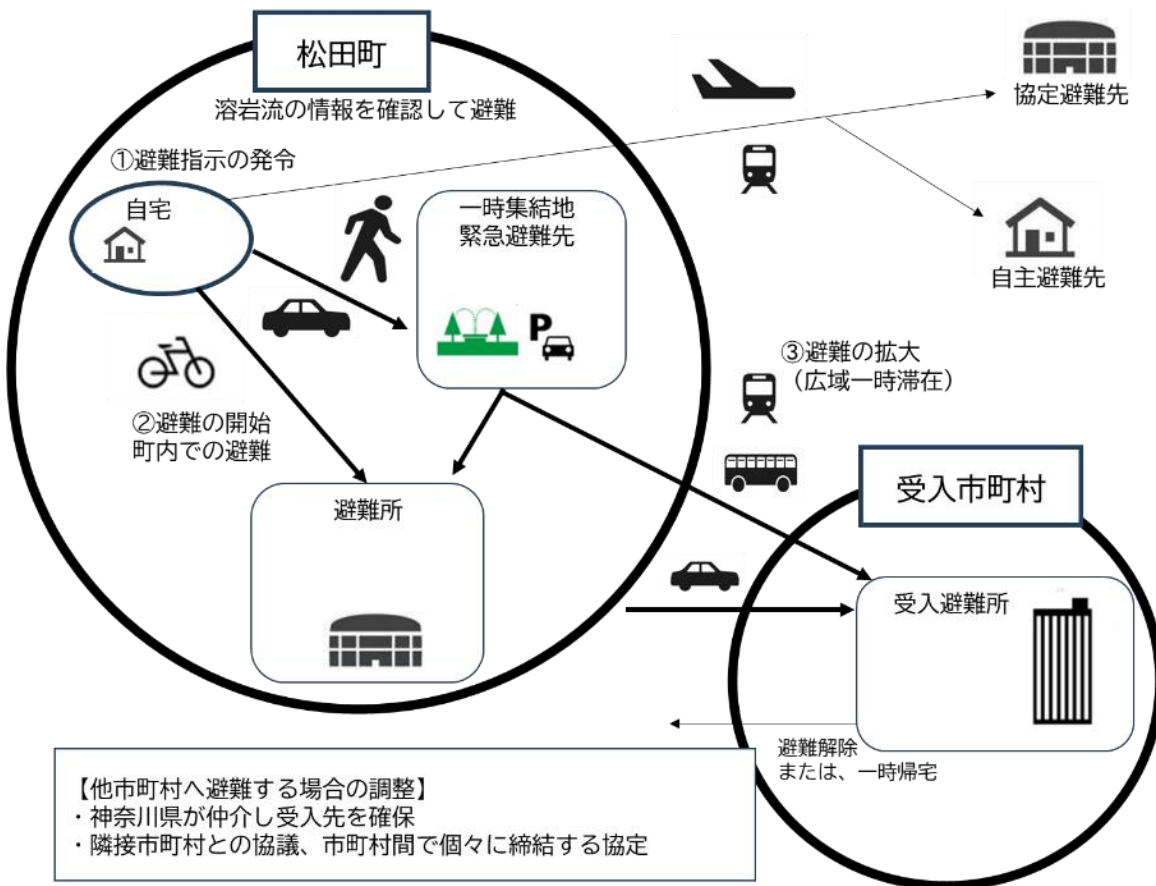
松田町

溶岩流の情報を確認して避難

①避難指示の発令

自宅

一時集結地
緊急避難先

P

②避難の開始
町内での避難

避難所

協定避難先

自主避難先

③避難の拡大
（広域一時滞在）

受入市町村

受入避難所

避難解除
または、一時帰宅

【他市町村へ避難する場合の調整】
・神奈川県が仲介し受入先を確保
・隣接市町村との協議、市町村間で個々に締結する協定